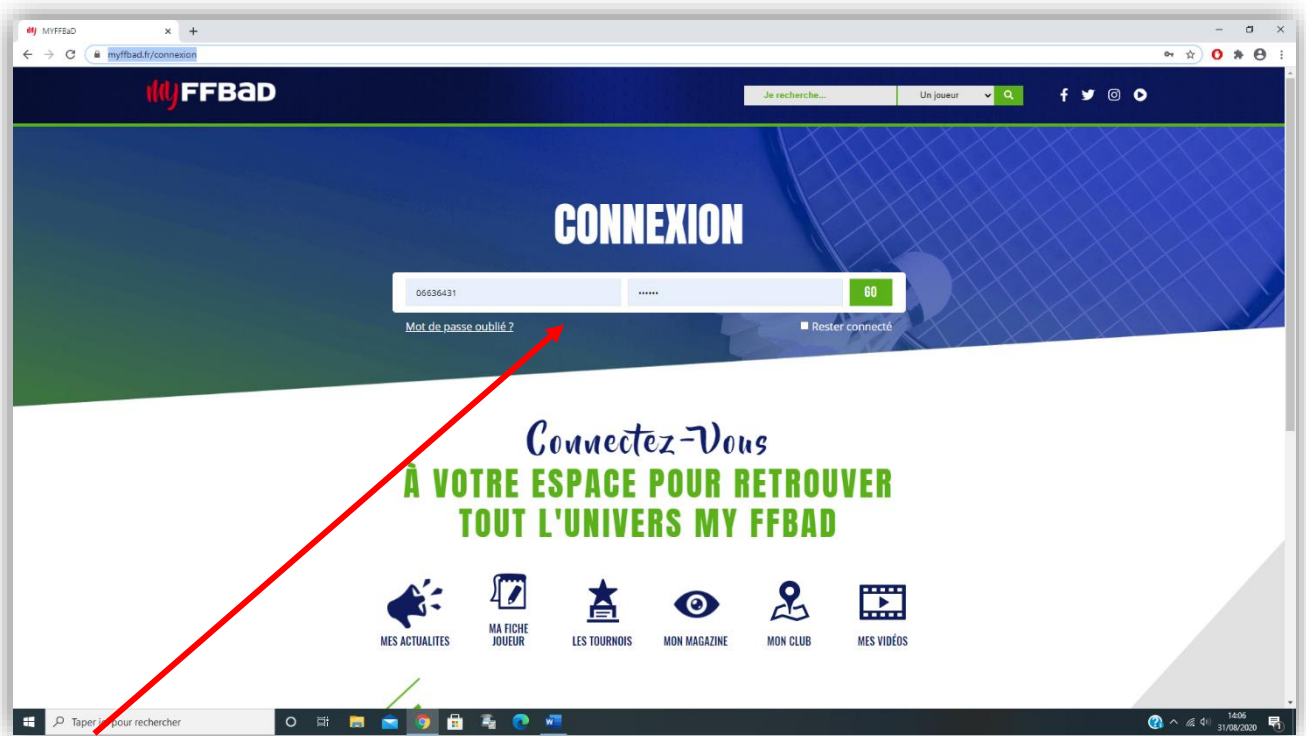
MYFFBaD

myffbad.fr/connexion

MyFFBaD

Je recherche...

Un joueur

CONNEXION

06636431

••••••

GO

Mot de passe oublié ?

Rester connecté

Connectez-Vous

À VOTRE ESPACE POUR RETROUVER TOUT L'UNIVERS MY FFBAD

MES ACTUALITES

MA FICHE JOUEUR

LES TOURNOIS

MON MAGAZINE

MON CLUB

MES VIDÉOS

Taper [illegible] pour rechercher

14:06
31/08/2020